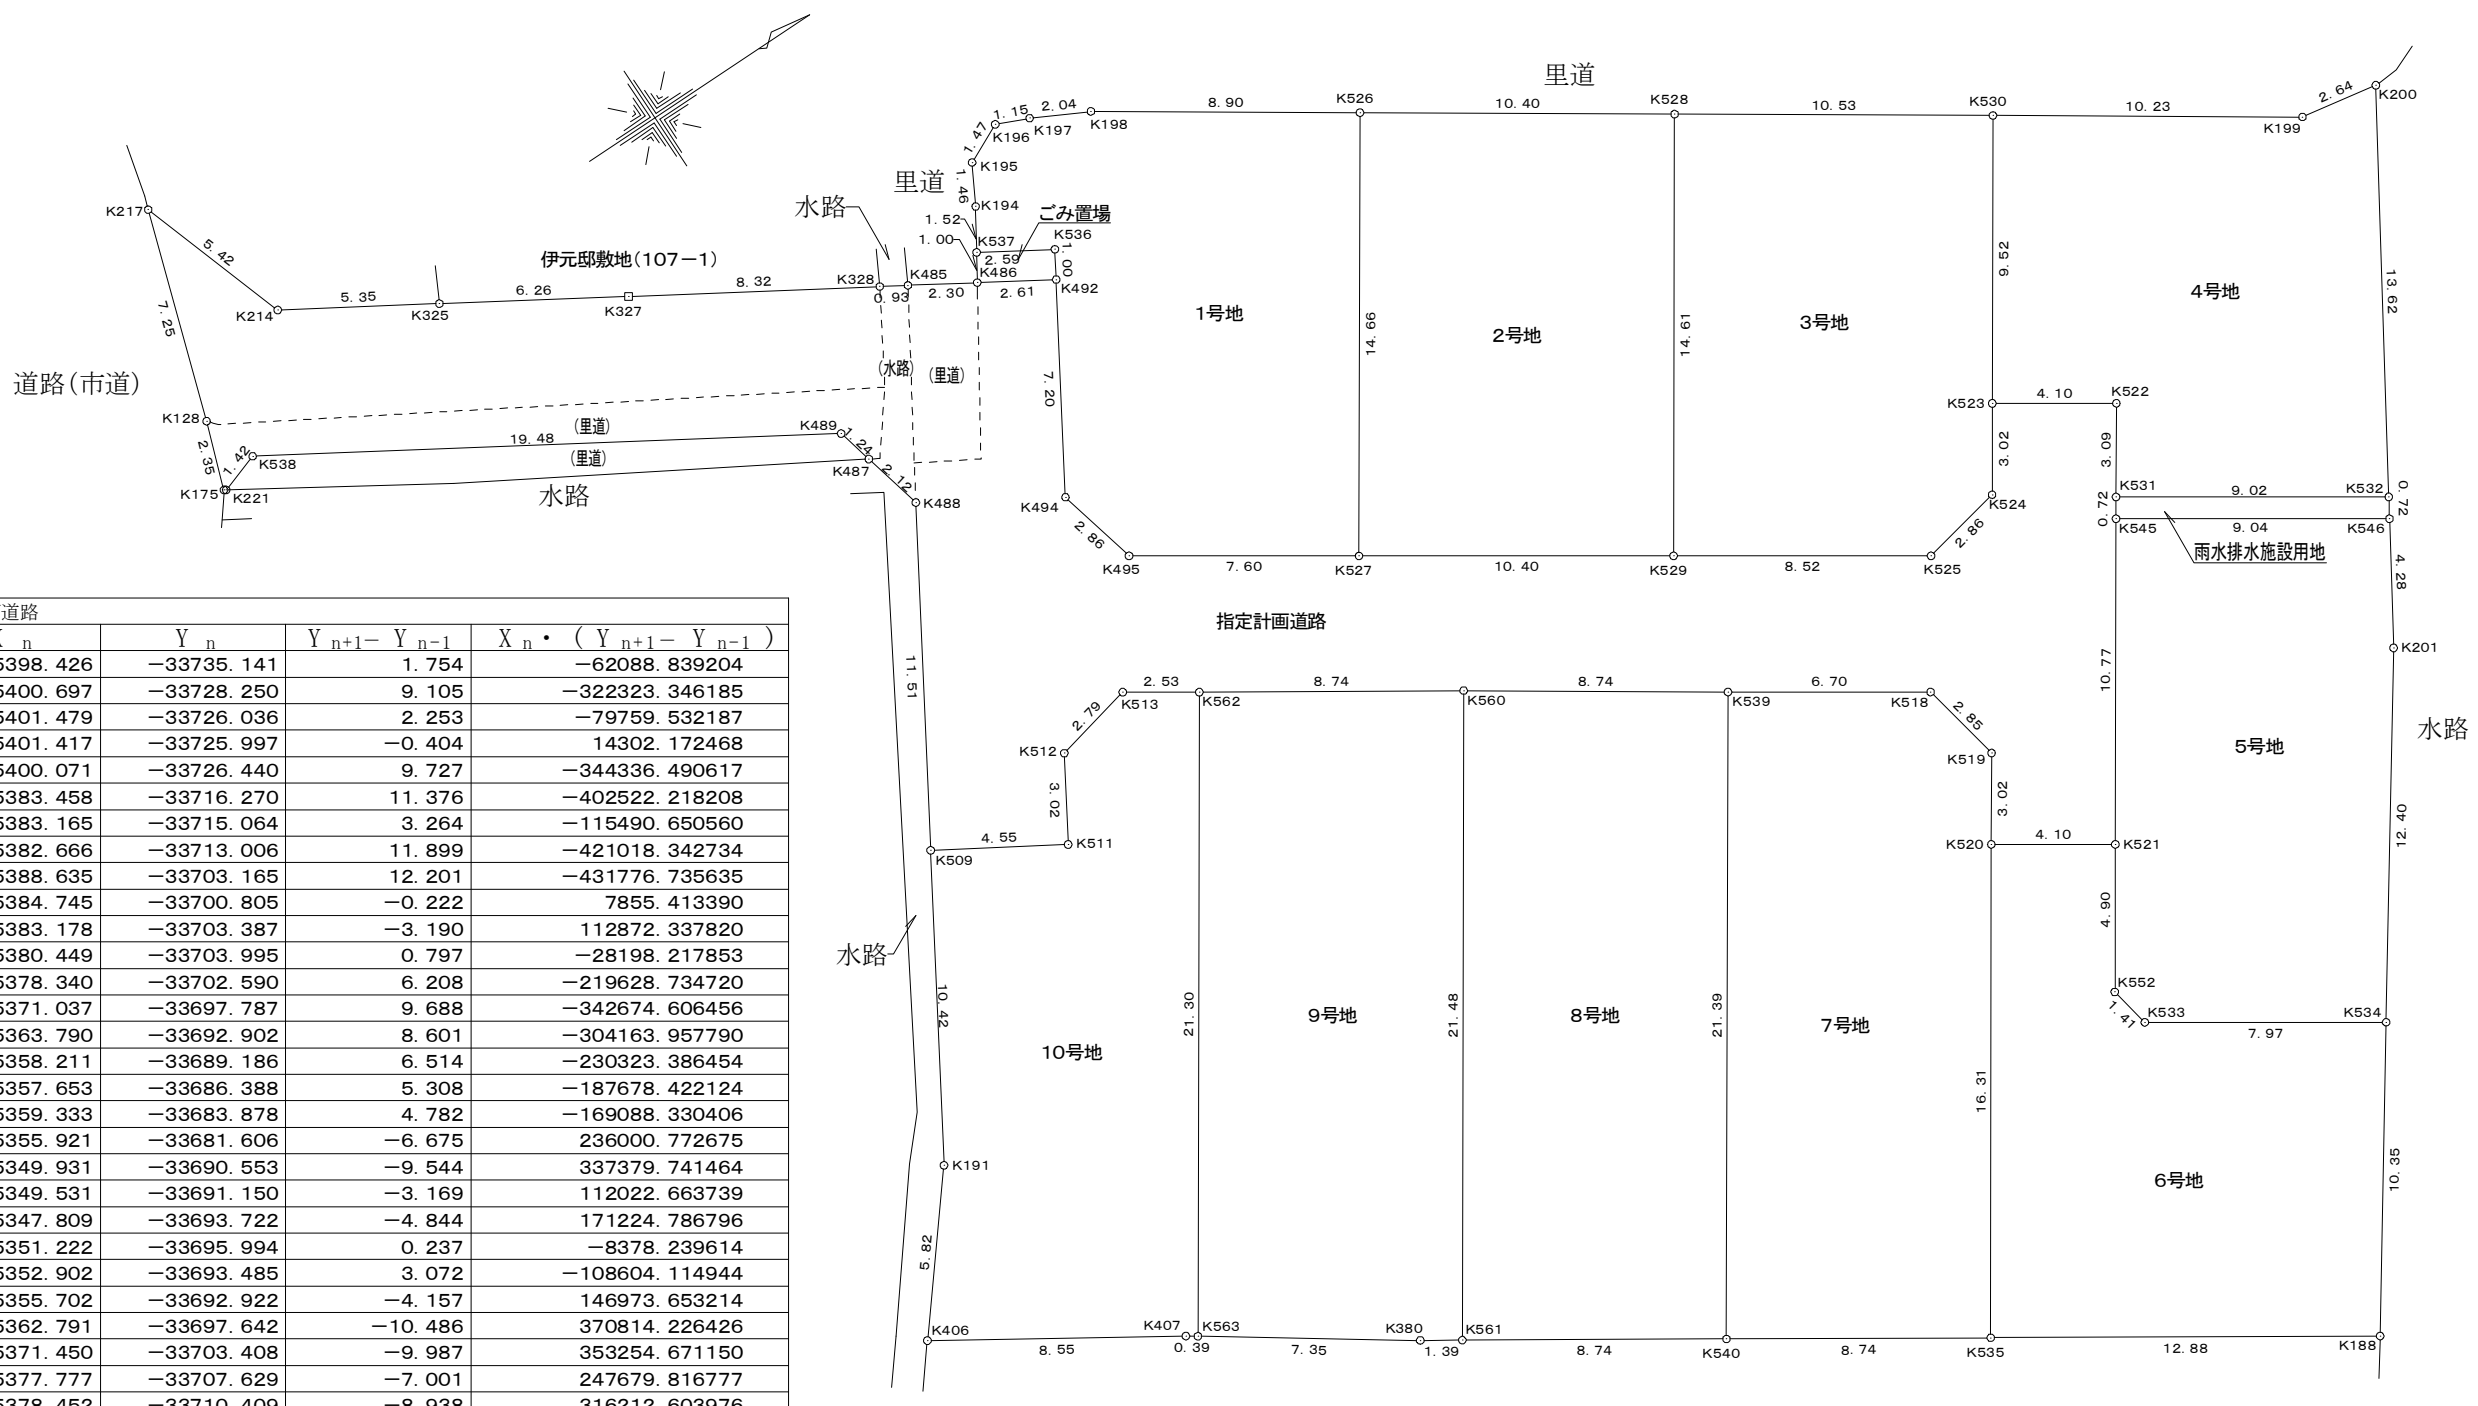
里道

K526 K528 K530 K200 K199 K198 K197 K196 K195 K194

1.15 2.04 8.90 10.40 10.53 10.23 2.64

1.47 1.46

里道

水路

ごみ置場

1.52 1.00 K537 K536 2.59 1.00 K486 K485 K492

伊元邸敷地(107−1)

K217 5.42 K214 5.35 K325 6.26 K327 8.32 K328 0.93 2.30 2.61

7.25

道路(市道)

(水路) (里道)

K128

(里道) 19.48 K489

(里道)

2.35 1.42 K538 1.24 K487 2.12

K175 K221 水路 K488

1号地 2号地 3号地 4号地

14.66 14.61 9.52 13.62 7.20

K523 4.10 K522

3.02 3.09

K494 K524

2.86 2.86

K531 9.02 K532

0.72 K545 9.04 K546 0.72

K495 7.60 K527 10.40 K529 8.52 K525

雨水排水施設用地

4.28

指定計画道路

K201

11.51

2.53 8.74 8.74 6.70

2.79 K513 K562 K560 K539 K518 2.85

水路

K512 K519

5号地

3.02 3.02 10.77

K509 4.55 K511 K520 4.10 K521

12.40

4.90

水路

K552

10.42 1.41 K533 7.97 K534

21.30 9号地 21.48 8号地 21.39 7号地

10号地

16.31

K191 6号地

10.35

5.82

K406 K407 K563 K380 K561 K540 K535 K188

8.55 0.39 7.35 1.39 8.74 8.74 12.88

| 道路 | | | |
|---|---|---|---|
| X n | Y n | Y n+1− Y n-1 | X n・ ( Y n+1− Y n-1 ) |
| 5398.426 | −33735.141 | 1.754 | −62088.839204 |
| 5400.697 | −33728.250 | 9.105 | −322323.346185 |
| 5401.479 | −33726.036 | 2.253 | −79759.532187 |
| 5401.417 | −33725.997 | −0.404 | 14302.172468 |
| 5400.071 | −33726.440 | 9.727 | −344336.490617 |
| 5383.458 | −33716.270 | 11.376 | −402522.218208 |
| 5383.165 | −33715.064 | 3.264 | −115490.650560 |
| 5382.666 | −33713.006 | 11.899 | −421018.342734 |
| 5388.635 | −33703.165 | 12.201 | −431776.735635 |
| 5384.745 | −33700.805 | −0.222 | 7855.413390 |
| 5383.178 | −33703.387 | −3.190 | 112872.337820 |
| 5380.449 | −33703.995 | 0.797 | −28198.217853 |
| 5378.340 | −33702.590 | 6.208 | −219628.734720 |
| 5371.037 | −33697.787 | 9.688 | −342674.606456 |
| 5363.790 | −33692.902 | 8.601 | −304163.957790 |
| 5358.211 | −33689.186 | 6.514 | −230323.386454 |
| 5357.653 | −33686.388 | 5.308 | −187678.422124 |
| 5359.333 | −33683.878 | 4.782 | −169088.330406 |
| 5355.921 | −33681.606 | −6.675 | 236000.772675 |
| 5349.931 | −33690.553 | −9.544 | 337379.741464 |
| 5349.531 | −33691.150 | −3.169 | 112022.663739 |
| 5347.809 | −33693.722 | −4.844 | 171224.786796 |
| 5351.222 | −33695.994 | 0.237 | −8378.239614 |
| 5352.902 | −33693.485 | 3.072 | −108604.114944 |
| 5355.702 | −33692.922 | −4.157 | 146973.653214 |
| 5362.791 | −33697.642 | −10.486 | 370814.226426 |
| 5371.450 | −33703.408 | −9.987 | 353254.671150 |
| 5377.777 | −33707.629 | −7.001 | 247679.816777 |
| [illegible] | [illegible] | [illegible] | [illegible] |